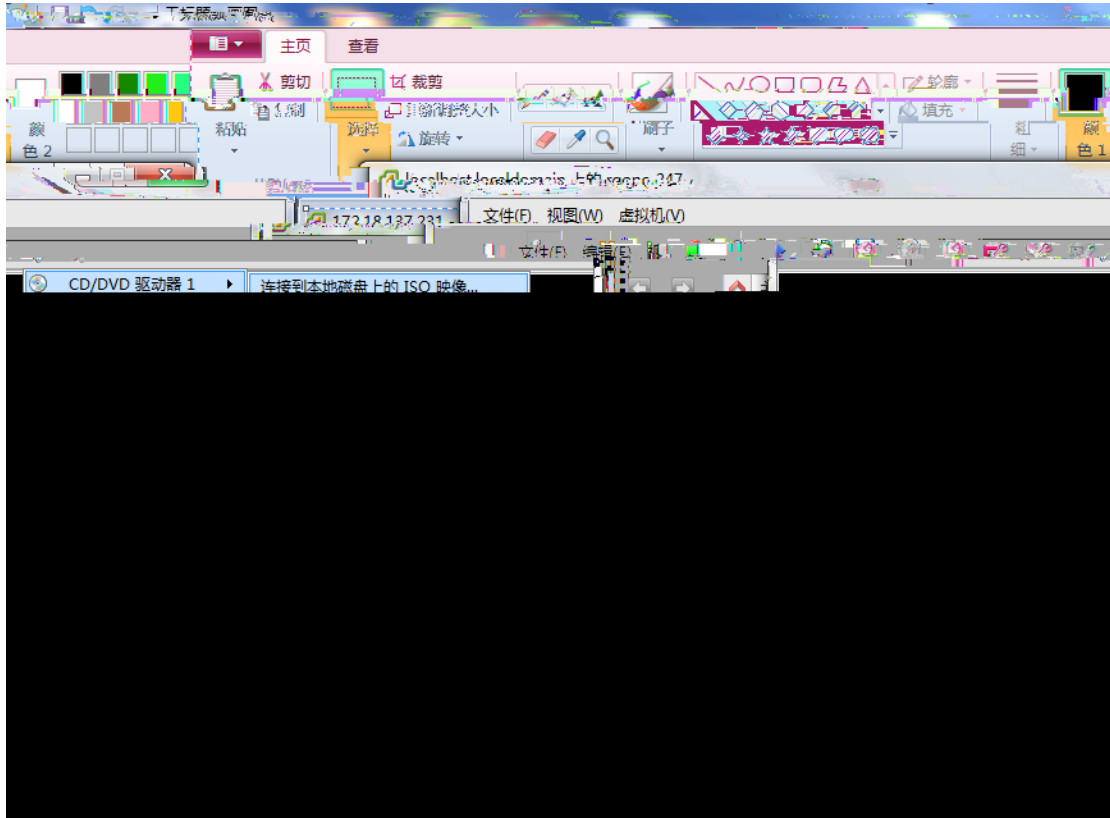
无标题 - 画图

主页
查看

剪切
裁剪
复制
重新调整大小
粘贴
选择
旋转
刷子
轮廓
填充
颜色 2
粗细
颜色 1

localhost.localdomain 上的 vcenter247
172.18.137.231
文件(F) 视图(W) 虚拟机(V)
文件(F) 编辑(E)

CD/DVD 驱动器 1
连接到本地磁盘上的 ISO 映像...